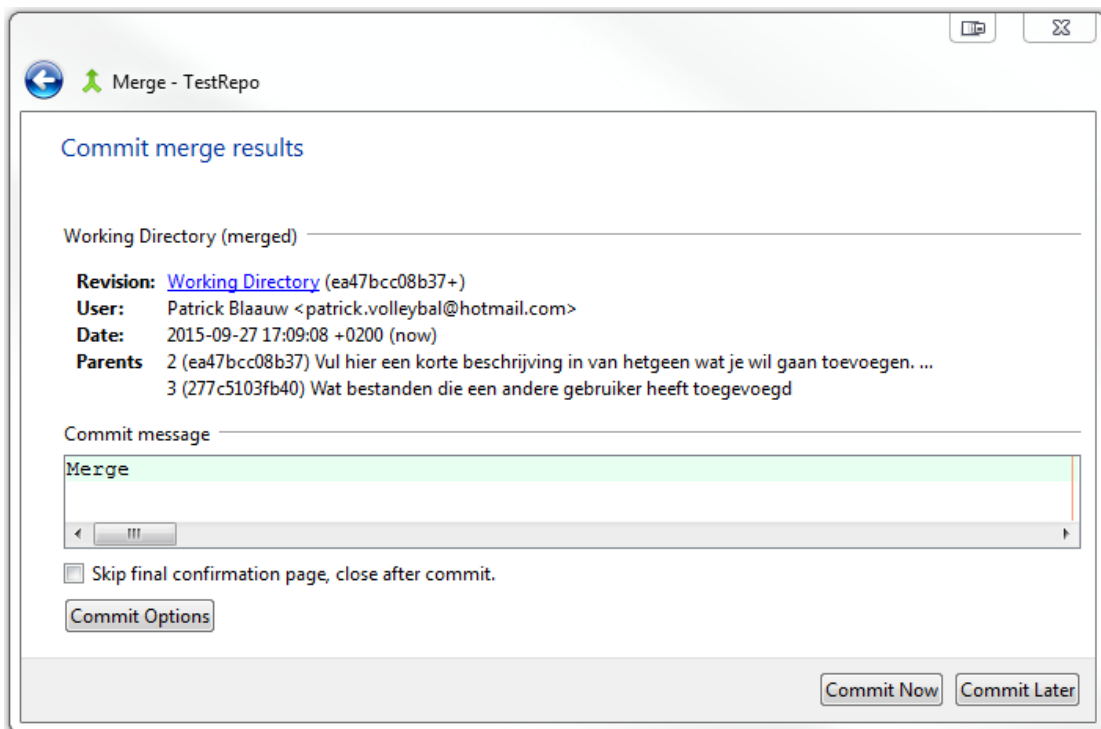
Merge - TestRepo

Commit merge results

Working Directory (merged)

**Revision:** Working Directory (ea47bcc08b37+)
**User:** Patrick Blaauw <patrick.volleybal@hotmail.com>
**Date:** 2015-09-27 17:09:08 +0200 (now)
**Parents** 2 (ea47bcc08b37) Vul hier een korte beschrijving in van hetgeen wat je wil gaan toevoegen. ...
3 (277c5103fb40) Wat bestanden die een andere gebruiker heeft toegevoegd

Commit message

Merge

Skip final confirmation page, close after commit.

Commit Options

Commit Now Commit Later